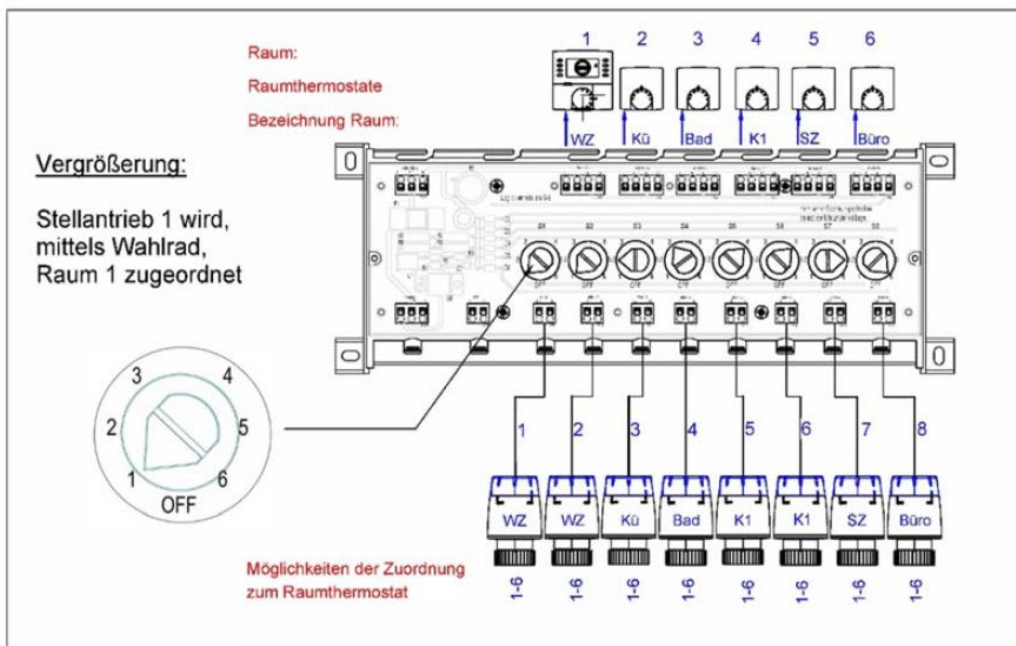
Raum:

Raumthermostate

Bezeichnung Raum:

1 2 3 4 5 6

WZ Kü Bad K1 SZ Büro

Vergrößerung:

Stellantrieb 1 wird, mittels Wahlrad, Raum 1 zugeordnet

3 4
2 5
1 6
OFF

1 2 3 4 5 6 7 8

WZ WZ Kü Bad K1 K1 SZ Büro

Möglichkeiten der Zuordnung zum Raumthermostat

1-6 1-6 1-6 1-6 1-6 1-6 1-6 1-6